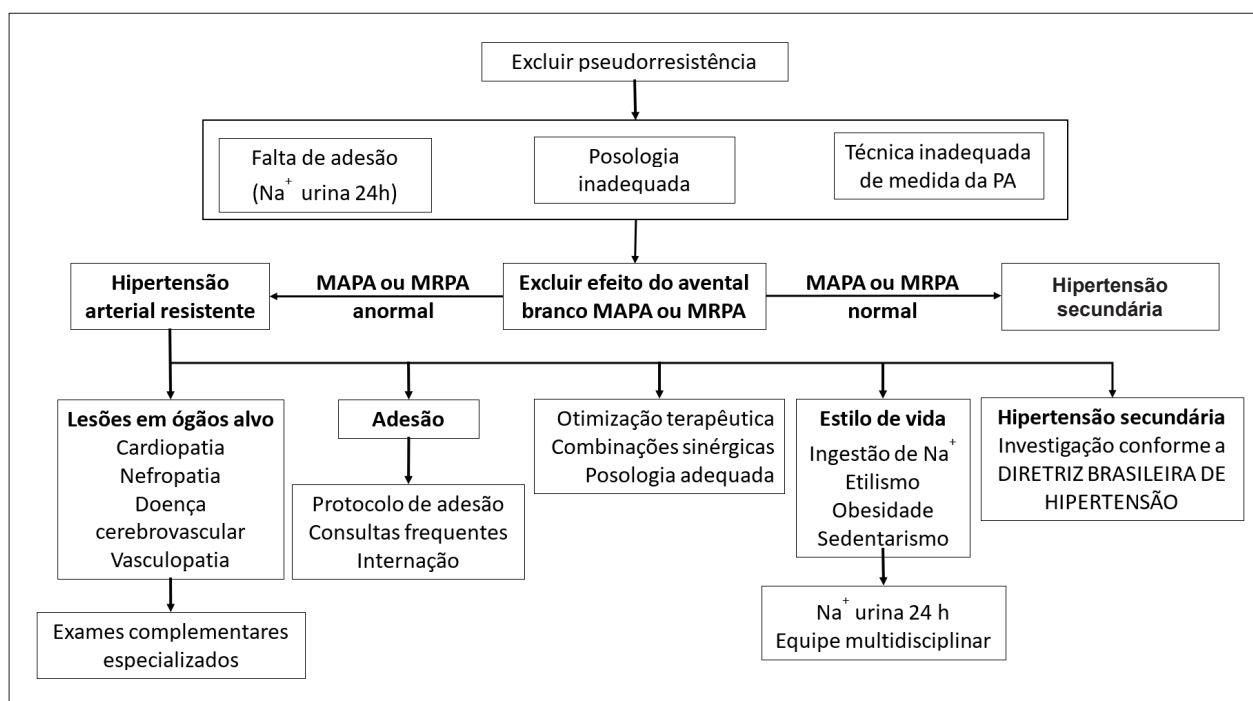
Excluir pseudorresistência

Falta de adesão ($Na^+$ urina 24h)

Posologia inadequada

Técnica inadequada de medida da PA

Hipertensão arterial resistente

MAPA ou MRPA anormal

Excluir efeito do avental branco MAPA ou MRPA

MAPA ou MRPA normal

Hipertensão secundária

Lesões em ógãos alvo
Cardiopatia
Nefropatia
Doença cerebrovascular
Vasculopatia

Exames complementares especializados

Adesão

Protocolo de adesão
Consultas frequentes
Internação

Otimização terapêutica
Combinações sinérgicas
Posologia adequada

Estilo de vida
Ingestão de $Na^+$
Etilismo
Obesidade
Sedentarismo

$Na^+$ urina 24 h
Equipe multidisciplinar

Hipertensão secundária
Investigação conforme a DIRETRIZ BRASILEIRA DE HIPERTENSÃO